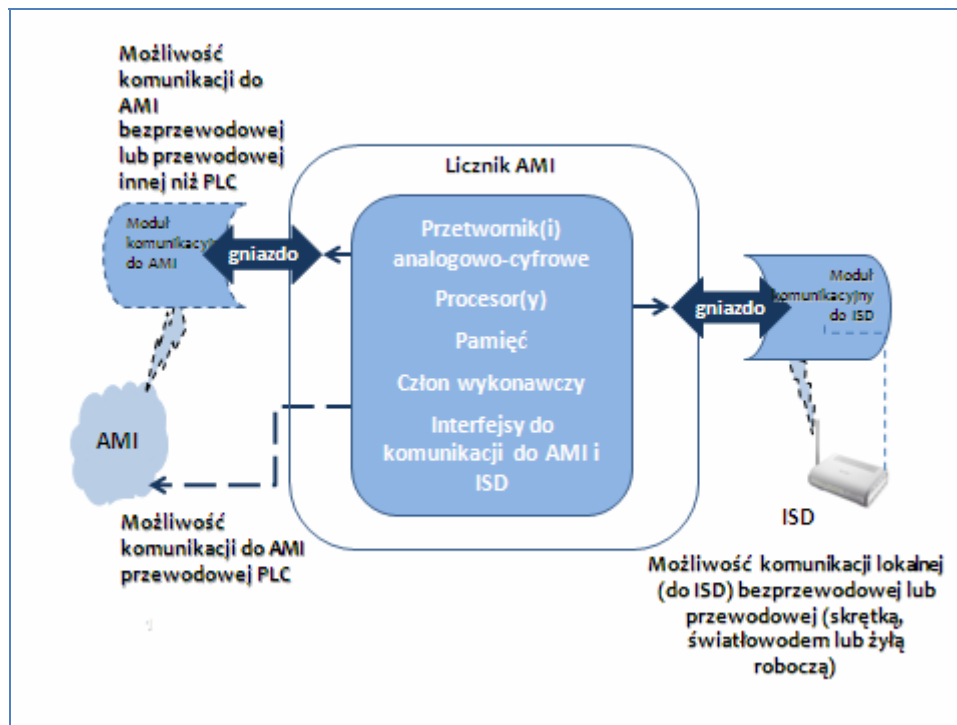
Możliwość komunikacji do AMI bezprzewodowej lub przewodowej innej niż PLC

Licznik AMI

Moduł komunikacyjny do AMI

gniazdo

Przetwornik(i) analogowo-cyfrowe

Procesor(y)

Pamięć

Człon wykonawczy

Interfejsy do komunikacji do AMI i ISD

gniazdo

Moduł komunikacyjny do ISD

AMI

ISD

Możliwość komunikacji do AMI przewodowej PLC

Możliwość komunikacji lokalnej (do ISD) bezprzewodowej lub przewodowej (skrętką, światłowodem lub żyłą roboczą)